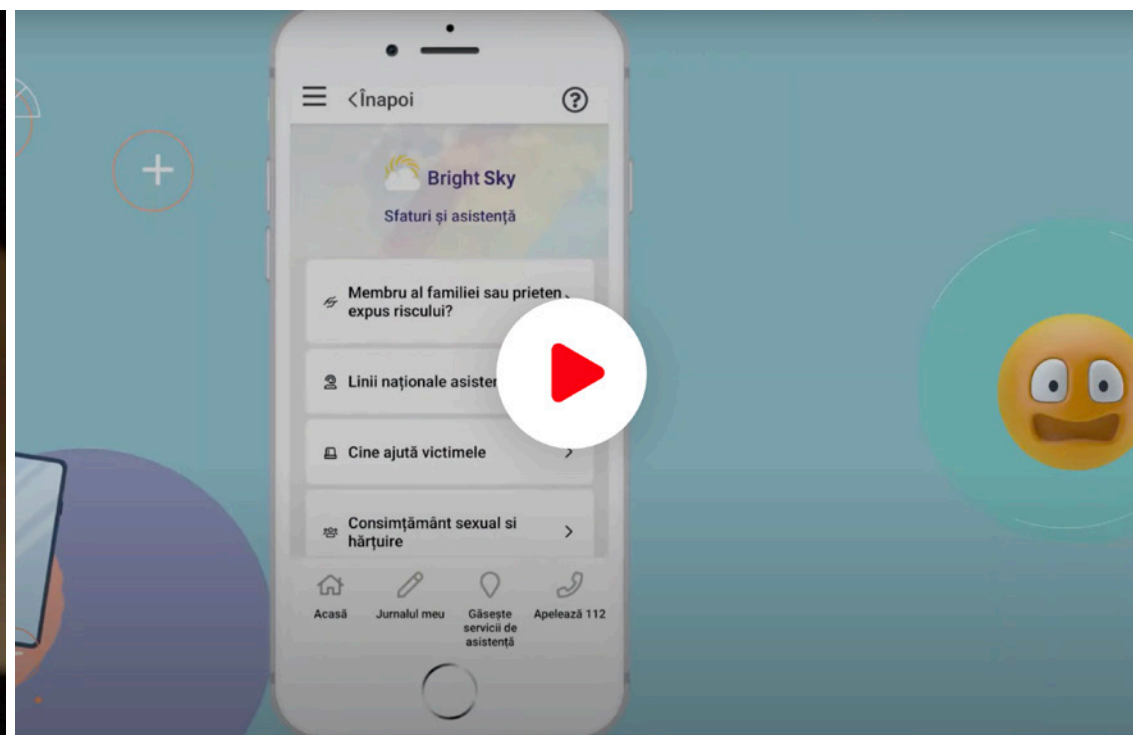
<Înapoi

Bright Sky

Sfaturi și asistență

Membru al familiei sau prieten expus riscului?

Linii naționale asisten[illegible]

Cine ajută victimele

Consimțământ sexual si hărțuire

Acasă

Jurnalul meu

Găsește servicii de asistență

Apelează 112